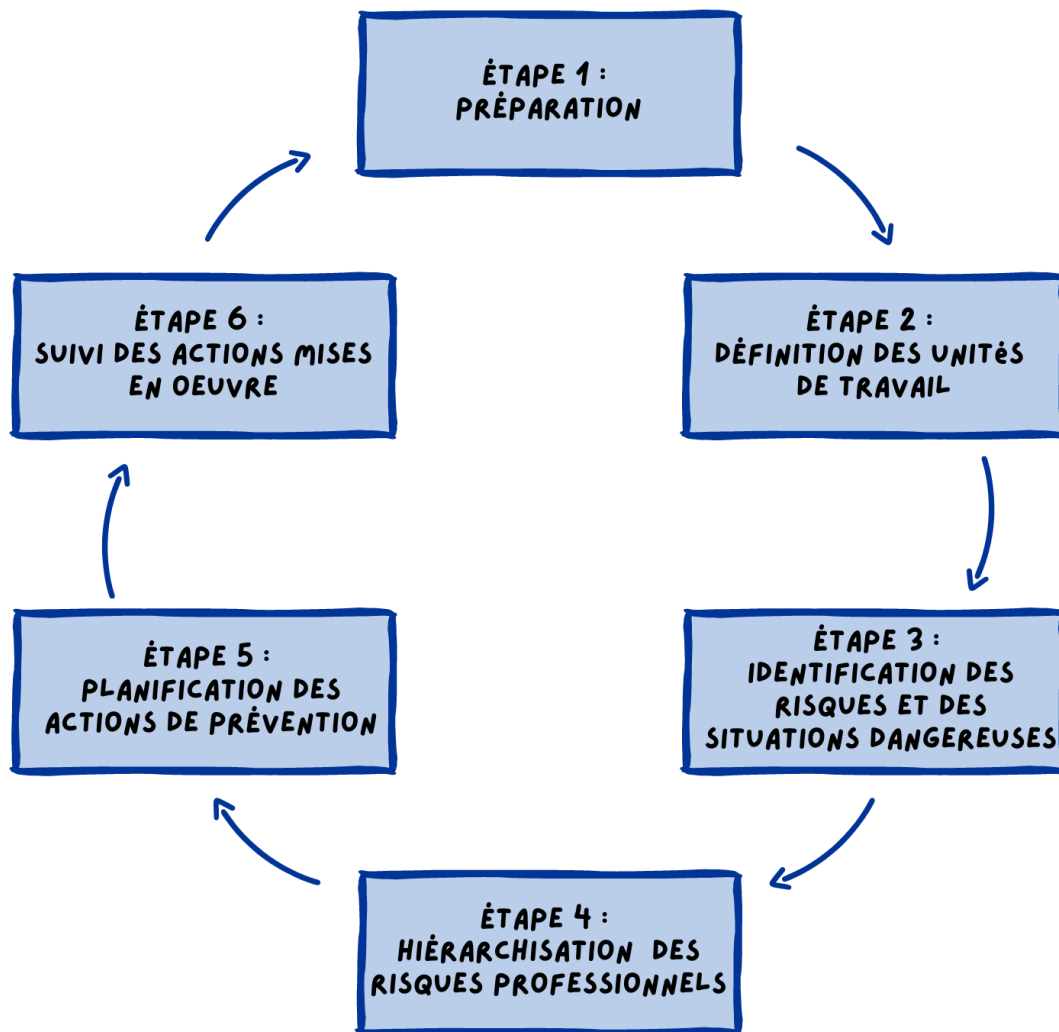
ÉTAPE 1 :
PRÉPARATION

ÉTAPE 2 :
DÉFINITION DES UNITÉS DE TRAVAIL

ÉTAPE 3 :
IDENTIFICATION DES RISQUES ET DES SITUATIONS DANGEREUSES

ÉTAPE 4 :
HIÉRARCHISATION DES RISQUES PROFESSIONNELS

ÉTAPE 5 :
PLANIFICATION DES ACTIONS DE PRÉVENTION

ÉTAPE 6 :
SUIVI DES ACTIONS MISES EN OEUVRE